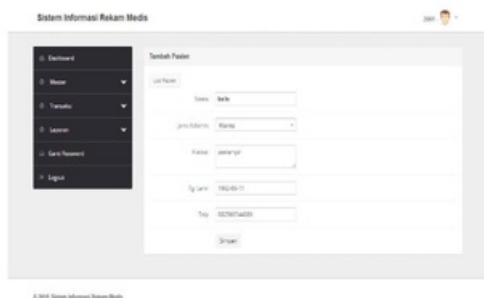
Sistem Informasi Rekam Medis

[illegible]

Dashboard
Master
Transaksi
Laporan
Ganti Password
Logout

Tambah Pasien

List Pasien

Nama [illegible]

Jenis Kelamin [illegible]

Alamat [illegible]

Tgl Lahir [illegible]

Telp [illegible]

Simpan

© 2015 Sistem Informasi Rekam Medis